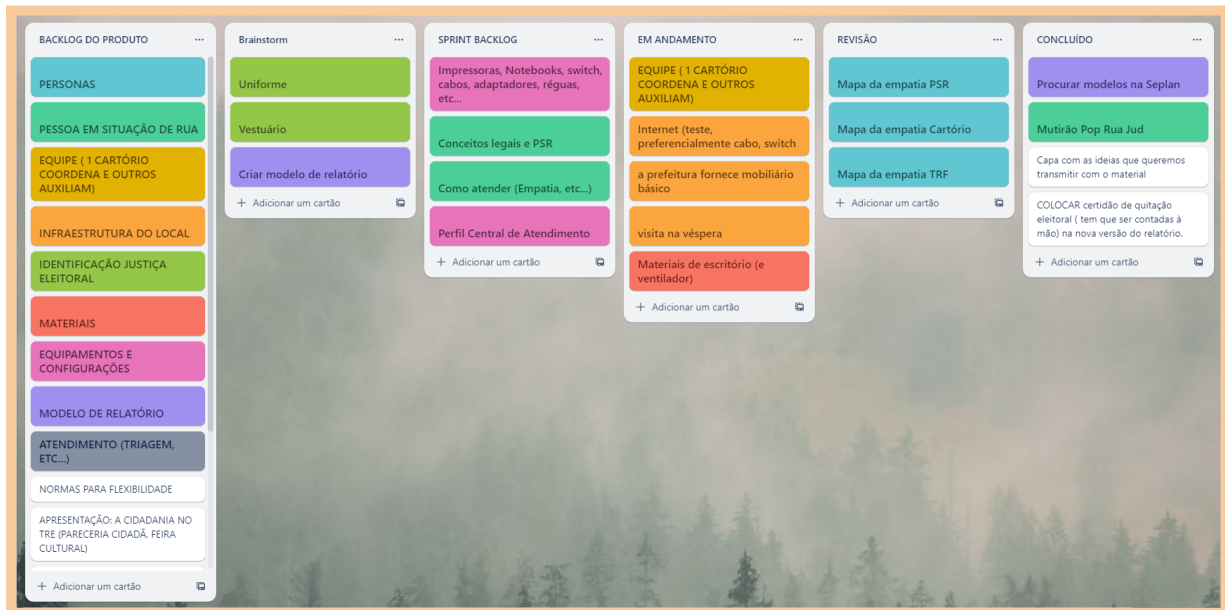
BACKLOG DO PRODUTO ···

PERSONAS

PESSOA EM SITUAÇÃO DE RUA

EQUIPE ( 1 CARTÓRIO COORDENA E OUTROS AUXILIAM)

INFRAESTRUTURA DO LOCAL

IDENTIFICAÇÃO JUSTIÇA ELEITORAL

MATERIAIS

EQUIPAMENTOS E CONFIGURAÇÕES

MODELO DE RELATÓRIO

ATENDIMENTO (TRIAGEM, ETC...)

NORMAS PARA FLEXIBILIDADE

APRESENTAÇÃO: A CIDADANIA NO TRE (PARECERIA CIDADÃ, FEIRA CULTURAL)

+ Adicionar um cartão

Brainstorm ···

Uniforme

Vestuário

Criar modelo de relatório

+ Adicionar um cartão

SPRINT BACKLOG ···

Impressoras, Notebooks, switch, cabos, adaptadores, réguas, etc...

Conceitos legais e PSR

Como atender (Empatia, etc...)

Perfil Central de Atendimento

+ Adicionar um cartão

EM ANDAMENTO ···

EQUIPE ( 1 CARTÓRIO COORDENA E OUTROS AUXILIAM)

Internet (teste, preferencialmente cabo, switch

a prefeitura fornece mobiliário básico

visita na véspera

Materiais de escritório (e ventilador)

+ Adicionar um cartão

REVISÃO ···

Mapa da empatia PSR

Mapa da empatia Cartório

Mapa da empatia TRF

+ Adicionar um cartão

CONCLUÍDO ···

Procurar modelos na Seplan

Mutirão Pop Rua Jud

Capa com as ideias que queremos transmitir com o material

COLOCAR certidão de quitação eleitoral ( tem que ser contadas à mão) na nova versão do relatório.

+ Adicionar um cartão